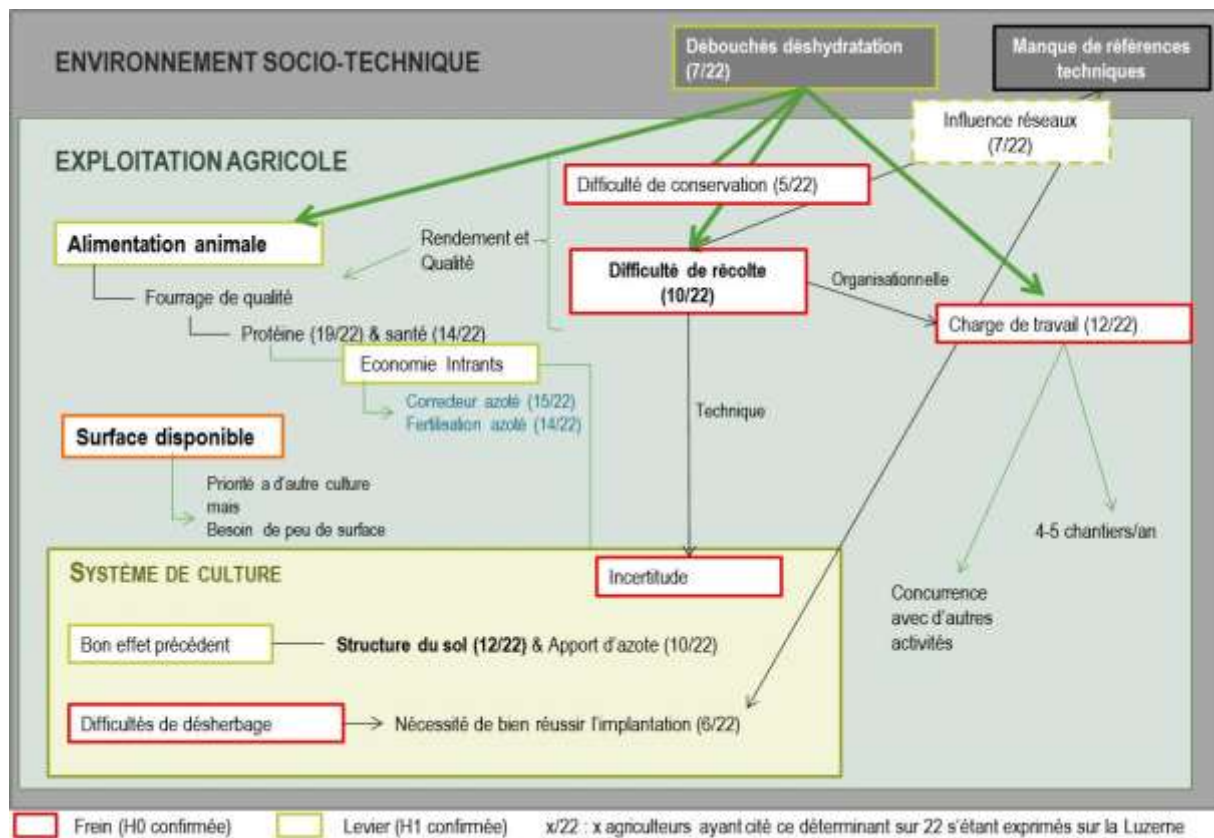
ENVIRONNEMENT SOCIO-TECHNIQUE

Débouchés déshydratation (7/22)

Manque de références techniques

Influence réseaux (7/22)

EXPLOITATION AGRICOLE

Difficulté de conservation (5/22)

Alimentation animale

Rendement et Qualité

Difficulté de récolte (10/22)

Organisationnelle

Fourrage de qualité

Protéine (19/22) & santé (14/22)

Charge de travail (12/22)

Economie Intrants

Correcteur azoté (15/22)
Fertilisation azoté (14/22)

Technique

Surface disponible

Priorité a d'autre culture mais
Besoin de peu de surface

4-5 chantiers/an

SYSTÈME DE CULTURE

Incertitude

Concurrence avec d'autres activités

Bon effet précédent

Structure du sol (12/22) & Apport d'azote (10/22)

Difficultés de désherbage

Nécessité de bien réussir l'implantation (6/22)

Frein (H0 confirmée)    Levier (H1 confirmée)    x/22 : x agriculteurs ayant cité ce déterminant sur 22 s'étant exprimés sur la Luzerne